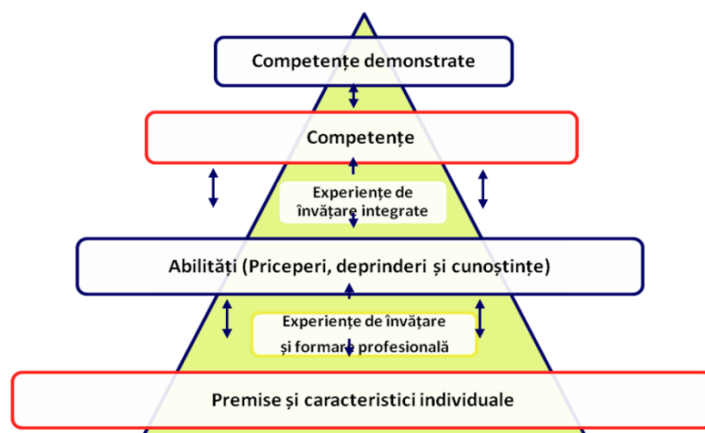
Competențe demonstrate

Competențe

Experiențe de învățare integrate

Abilități (Priceperi, deprinderi și cunoștințe)

Experiențe de învățare și formare profesională

Premise și caracteristici individuale